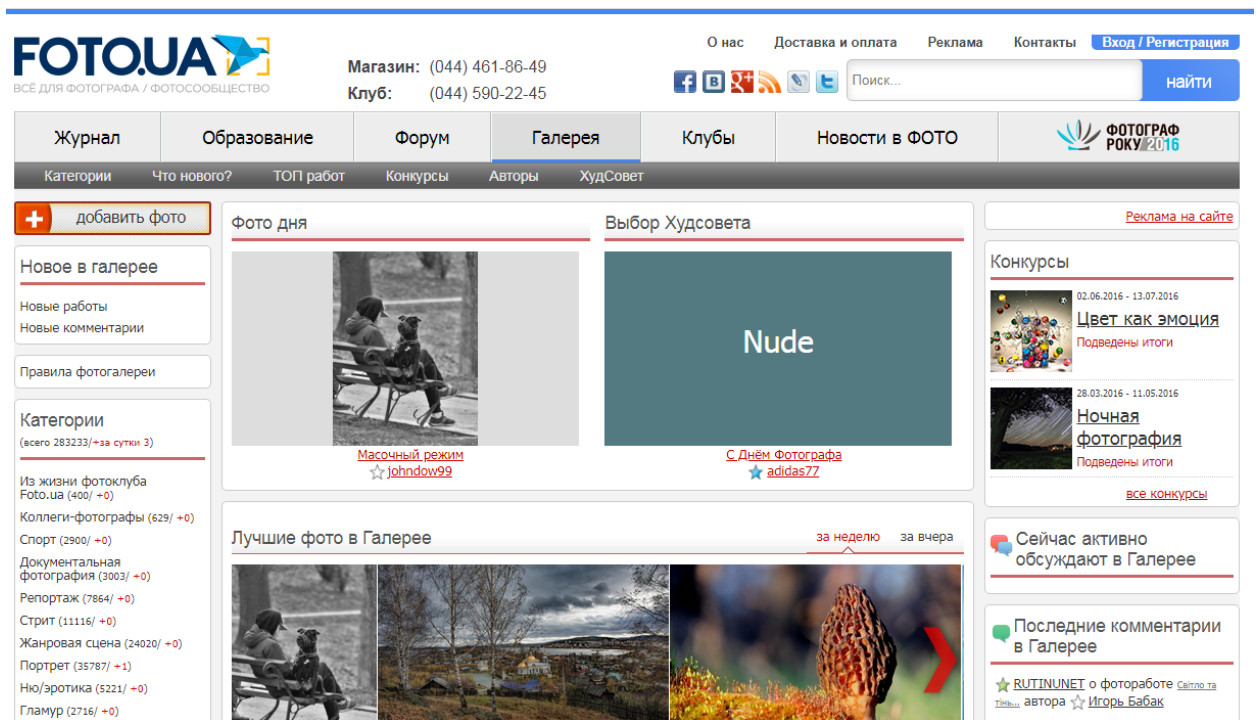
FOTO.UA
ВСЁ ДЛЯ ФОТОГРАФА / ФОТОСООБЩЕСТВО

Магазин: (044) 461-86-49
Клуб: (044) 590-22-45

О нас Доставка и оплата Реклама Контакты Вход / Регистрация

Поиск... найти

Журнал Образование Форум Галерея Клубы Новости в ФОТО ФОТОГРАФ РОКУ 2016

Категории Что нового? ТОП работ Конкурсы Авторы ХудСовет

добавить фото

Новое в галерее
Новые работы
Новые комментарии

Правила фотогалереи

Категории
(всего 283233/+за сутки 3)

Из жизни фотоклуба Foto.ua (400/ +0)
Коллеги-фотографы (629/ +0)
Спорт (2900/ +0)
Документальная фотография (3003/ +0)
Репортаж (7864/ +0)
Стрит (11116/ +0)
Жанровая сцена (24020/ +0)
Портрет (35787/ +1)
Ню/эротика (5221/ +0)
Гламур (2716/ +0)

Фото дня
Масочный режим
johndow99

Выбор Худсовета
Nude
С Днём Фотографа
adidas77

Лучшие фото в Галерее
за неделю за вчера

Реклама на сайте

Конкурсы
02.06.2016 - 13.07.2016
Цвет как эмоция
Подведены итоги
28.03.2016 - 11.05.2016
Ночная фотография
Подведены итоги
все конкурсы

Сейчас активно обсуждают в Галерее

Последние комментарии в Галерее
RUTINUNET о фотоработе Світло та тінь... автора Игорь Бабак